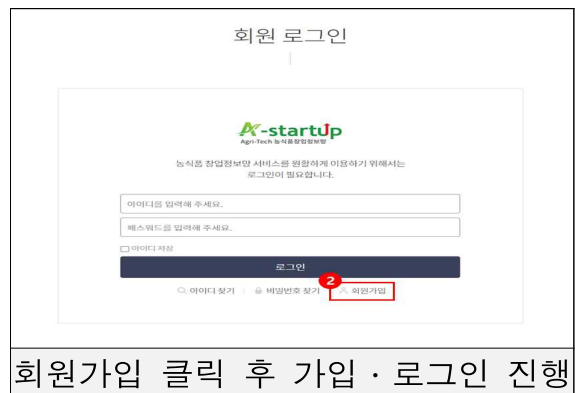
회원 로그인

A-startup
Agri-Tech 농식품창업정보망

농식품 창업정보망 서비스를 원활하게 이용하기 위해서는 로그인이 필요합니다.

아이디를 입력해 주세요.

패스워드를 입력해 주세요.

아이디 저장

로그인

아이디 찾기 | 비밀번호 찾기 | 2 회원가입

회원가입 클릭 후 가입 · 로그인 진행